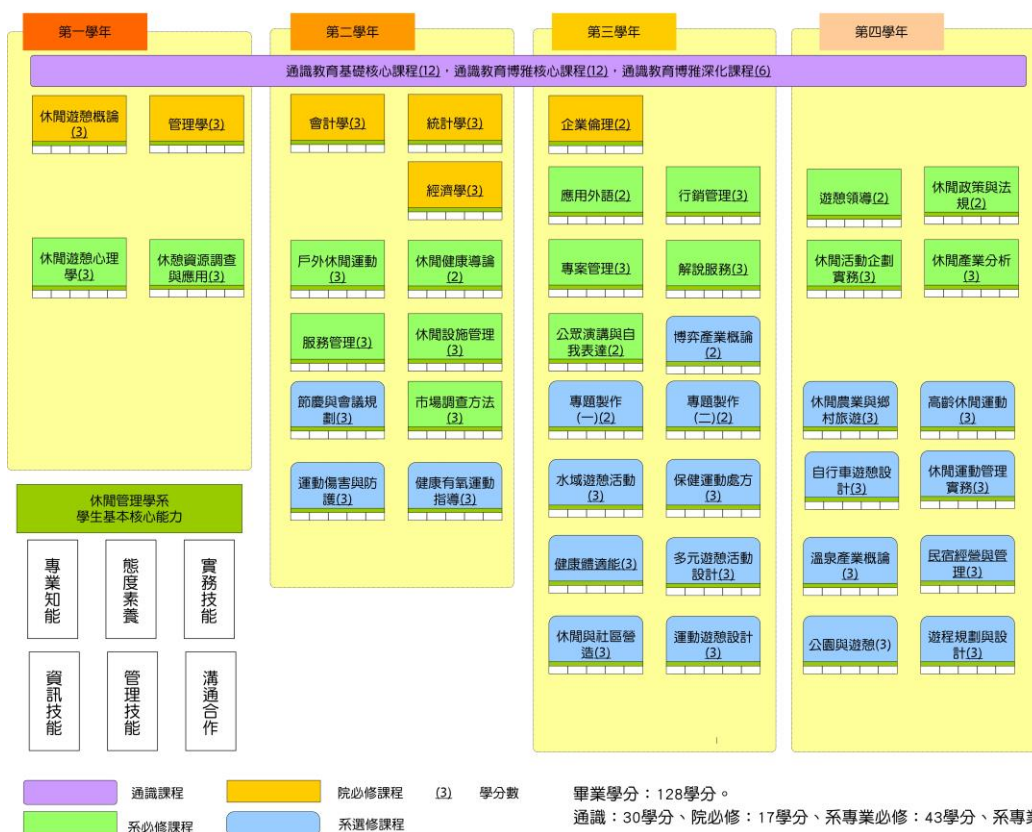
第一學年

第二學年

第三學年

第四學年

通識教育基礎核心課程(12)，通識教育博雅核心課程(12)，通識教育博雅深化課程(6)

休閒遊憩概論(3)

管理學(3)

休閒遊憩心理學(3)

休憩資源調查與應用(3)

會計學(3)

統計學(3)

經濟學(3)

戶外休閒運動(3)

休閒健康導論(2)

服務管理(3)

休閒設施管理(3)

節慶與會議規劃(3)

市場調查方法(3)

運動傷害與防護(3)

健康有氧運動指導(3)

企業倫理(2)

應用外語(2)

行銷管理(3)

專案管理(3)

解說服務(3)

公眾演講與自我表達(2)

博弈產業概論(2)

專題製作(一)(2)

專題製作(二)(2)

水域遊憩活動(3)

保健運動處方(3)

健康體適能(3)

多元遊憩活動設計(3)

休閒與社區營造(3)

運動遊憩設計(3)

遊憩領導(2)

休閒政策與法規(2)

休閒活動企劃實務(3)

休閒產業分析(3)

休閒農業與鄉村旅遊(3)

高齡休閒運動(3)

自行車遊憩設計(3)

休閒運動管理實務(3)

溫泉產業概論(3)

民宿經營與管理(3)

公園與遊憩(3)

遊程規劃與設計(3)

休閒管理學系
學生基本核心能力

專業知能

態度素養

實務技能

資訊技能

管理技能

溝通合作

通識課程

院必修課程

(3) 學分數

系必修課程

系選修課程

畢業學分：128學分。
通識：30學分、院必修：17學分、系專業必修：43學分、系專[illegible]